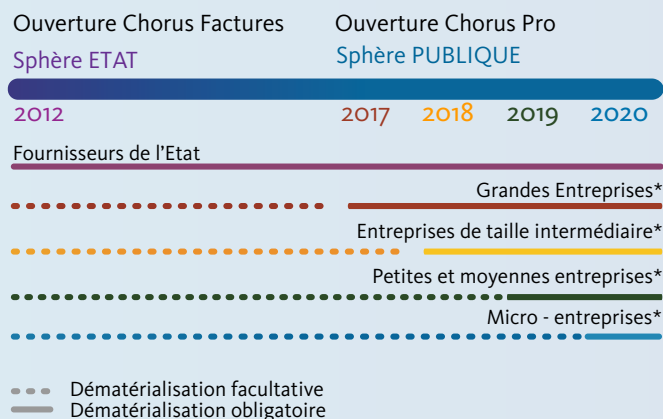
Ouverture Chorus Factures
Sphère ETAT

Ouverture Chorus Pro
Sphère PUBLIQUE

2012
2017
2018
2019
2020

Fournisseurs de l'Etat

Grandes Entreprises*

Entreprises de taille intermédiaire*

Petites et moyennes entreprises*

Micro - entreprises*

Dématérialisation facultative
Dématérialisation obligatoire